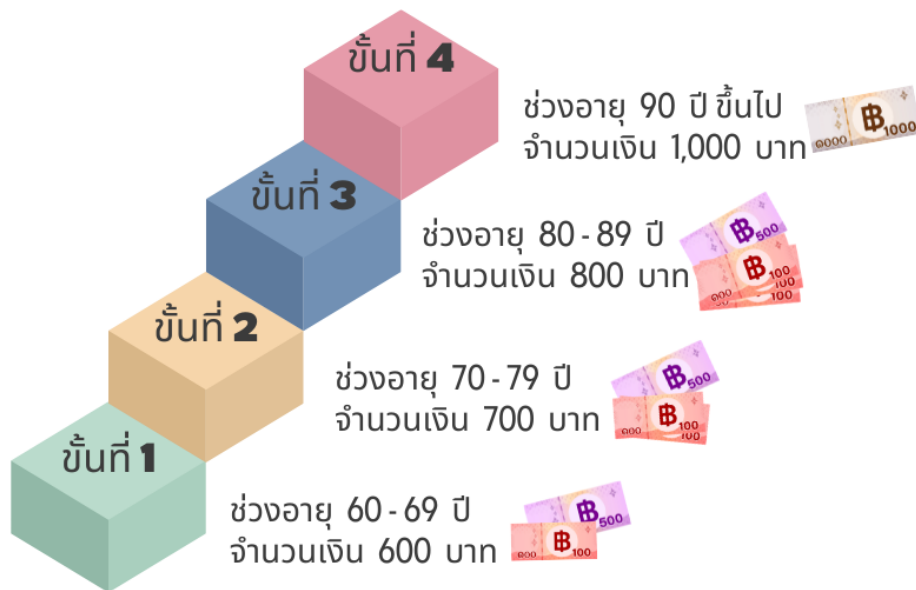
ขั้นที่ 4

ช่วงอายุ 90 ปี ขึ้นไป
จำนวนเงิน 1,000 บาท

ขั้นที่ 3

ช่วงอายุ 80 - 89 ปี
จำนวนเงิน 800 บาท

ขั้นที่ 2

ช่วงอายุ 70 - 79 ปี
จำนวนเงิน 700 บาท

ขั้นที่ 1

ช่วงอายุ 60 - 69 ปี
จำนวนเงิน 600 บาท